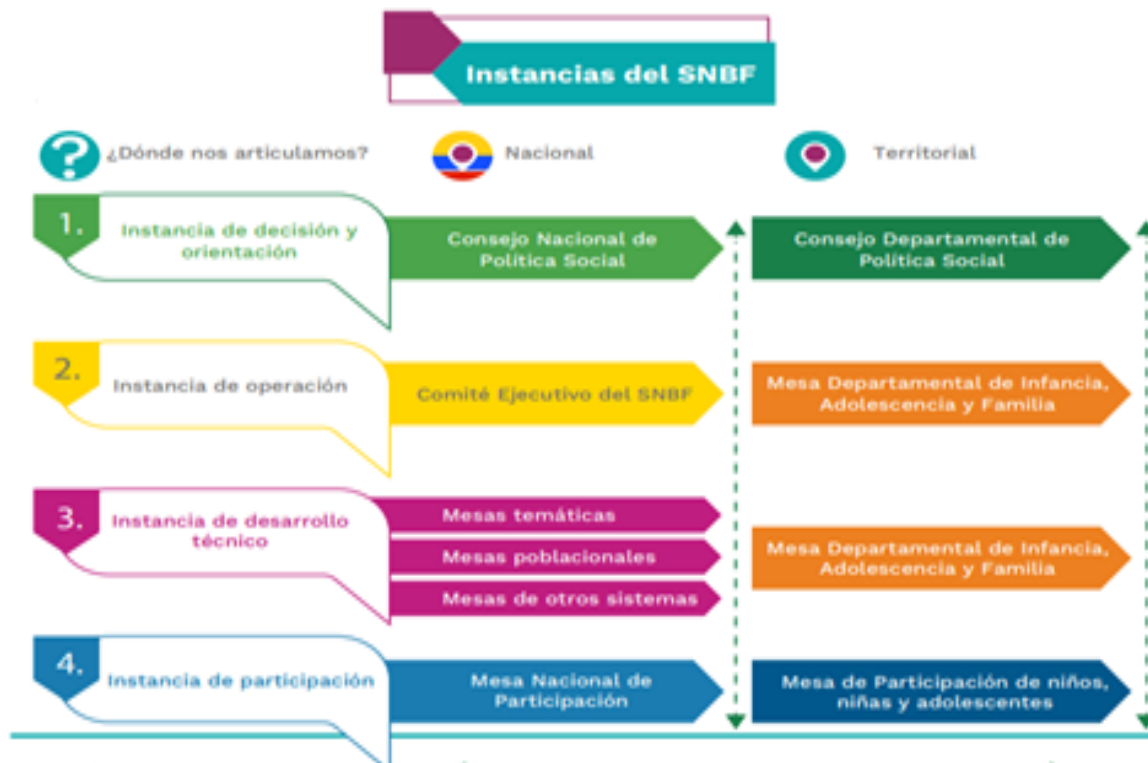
Instancias del SNBF

¿Dónde nos articulamos?

Nacional

Territorial

1. Instancia de decisión y orientación

Consejo Nacional de Política Social

Consejo Departamental de Política Social

2. Instancia de operación

Comité Ejecutivo del SNBF

Mesa Departamental de Infancia, Adolescencia y Familia

3. Instancia de desarrollo técnico

Mesas temáticas

Mesas poblacionales

Mesas de otros sistemas

Mesa Departamental de Infancia, Adolescencia y Familia

4. Instancia de participación

Mesa Nacional de Participación

Mesa de Participación de niños, niñas y adolescentes